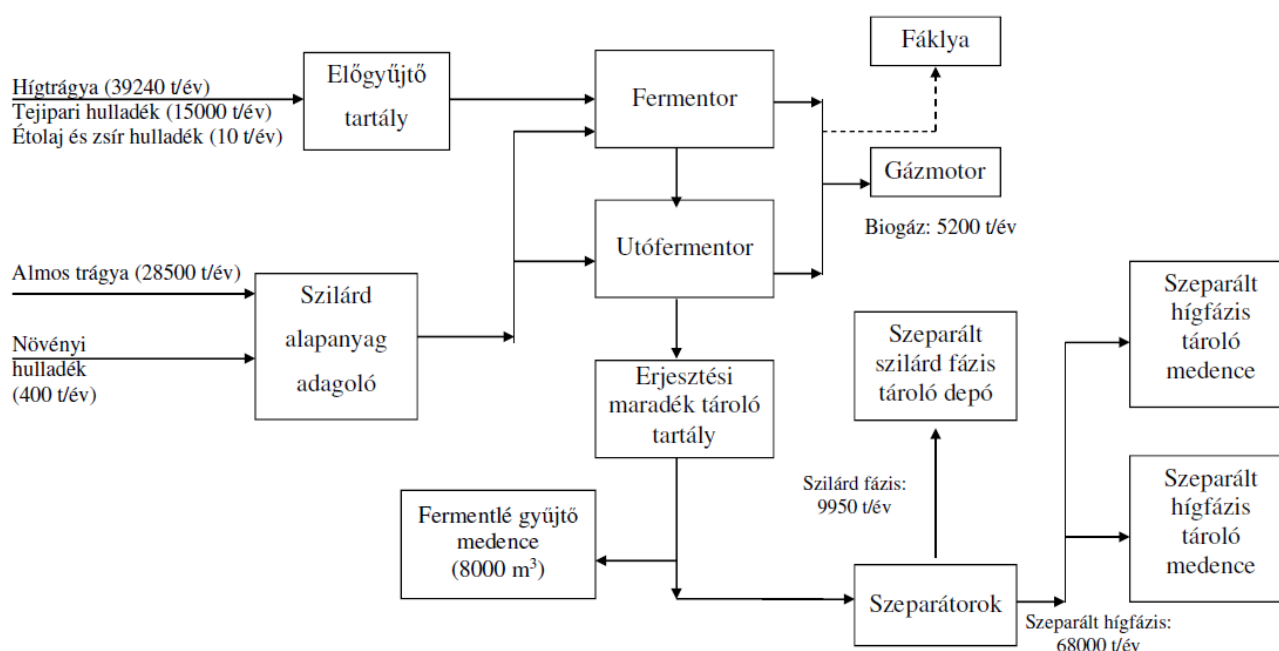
Hígtrágya (39240 t/év)
Tejipari hulladék (15000 t/év)
Étolaj és zsír hulladék (10 t/év)

Előgyűjtő tartály

Fermentor

Fáklya

Gázmotor

Biogáz: 5200 t/év

Utófermentor

Almos trágya (28500 t/év)

Növényi hulladék (400 t/év)

Szilárd alapanyag adagoló

Erjesztési maradék tároló tartály

Szeparált szilárd fázis tároló depó

Szeparált hígfázis tároló medence

Szeparált hígfázis tároló medence

Szilárd fázis: 9950 t/év

Fermentlé gyűjtő medence (8000 m$^3$)

Szeparátorok

Szeparált hígfázis: 68000 t/év